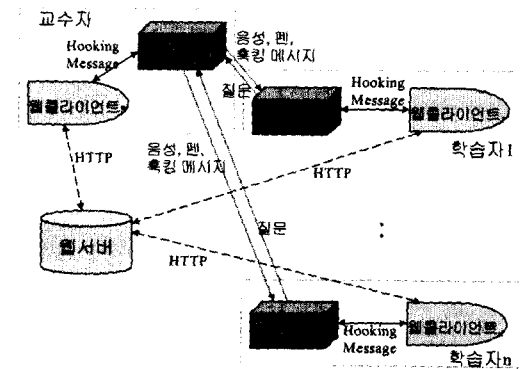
교수자

Hooking Message

음성, 펜, 후킹 메시지

질문

Hooking Message

웹클라이언트

웹클라이언트

HTTP

학습자1

HTTP

음성, 펜, 후킹 메시지

웹서버

질문

:

HTTP

Hooking Message

웹클라이언트

학습자n